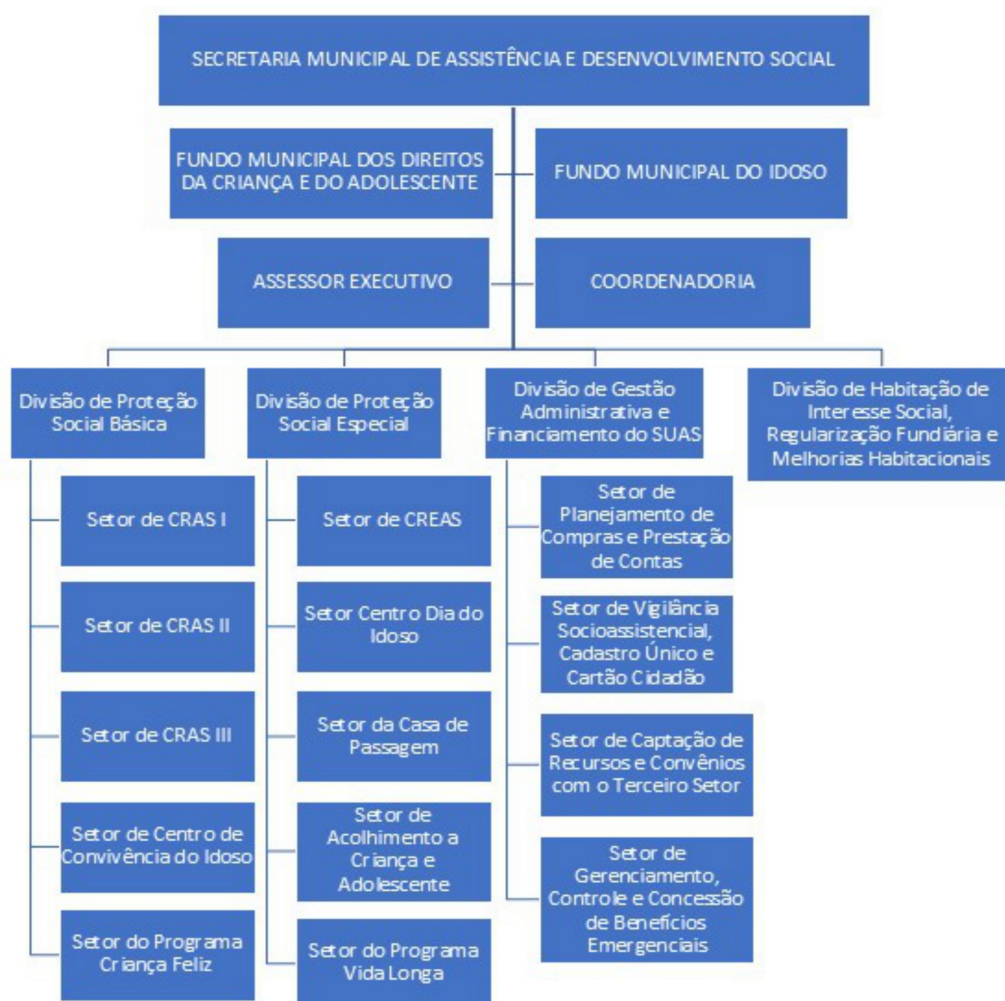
SECRETARIA MUNICIPAL DE ASSISTÊNCIA E DESENVOLVIMENTO SOCIAL

FUNDO MUNICIPAL DOS DIREITOS DA CRIANÇA E DO ADOLESCENTE

FUNDO MUNICIPAL DO IDOSO

ASSESSOR EXECUTIVO

COORDENADORIA

Divisão de Proteção Social Básica

Setor de CRAS I

Setor de CRAS II

Setor de CRAS III

Setor de Centro de Convivência do Idoso

Setor do Programa Criança Feliz

Divisão de Proteção Social Especial

Setor de CREAS

Setor Centro Dia do Idoso

Setor da Casa de Passagem

Setor de Acolhimento a Criança e Adolescente

Setor do Programa Vida Longa

Divisão de Gestão Administrativa e Financiamento do SUAS

Setor de Planejamento de Compras e Prestação de Contas

Setor de Vigilância Socioassistencial, Cadastro Único e Cartão Cidadão

Setor de Captação de Recursos e Convênios com o Terceiro Setor

Setor de Gerenciamento, Controle e Concessão de Benefícios Emergenciais

Divisão de Habitação de Interesse Social, Regularização Fundiária e Melhorias Habitacionais